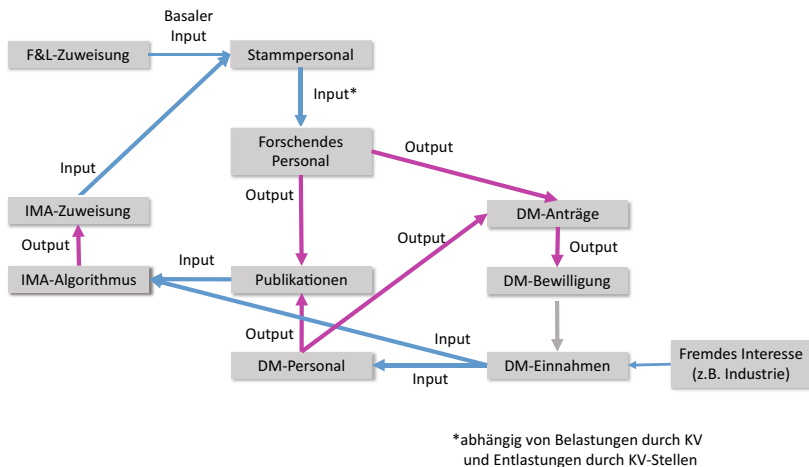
Basaler Input

F&L-Zuweisung

Stammpersonal

Input*

Forschendes Personal

Output

Input

Output

IMA-Zuweisung

DM-Anträge

Output

Output

Output

Input

IMA-Algorithmus

Publikationen

DM-Bewilligung

Output

Input

DM-Personal

DM-Einnahmen

Fremdes Interesse (z.B. Industrie)

Input

*abhängig von Belastungen durch KV und Entlastungen durch KV-Stellen